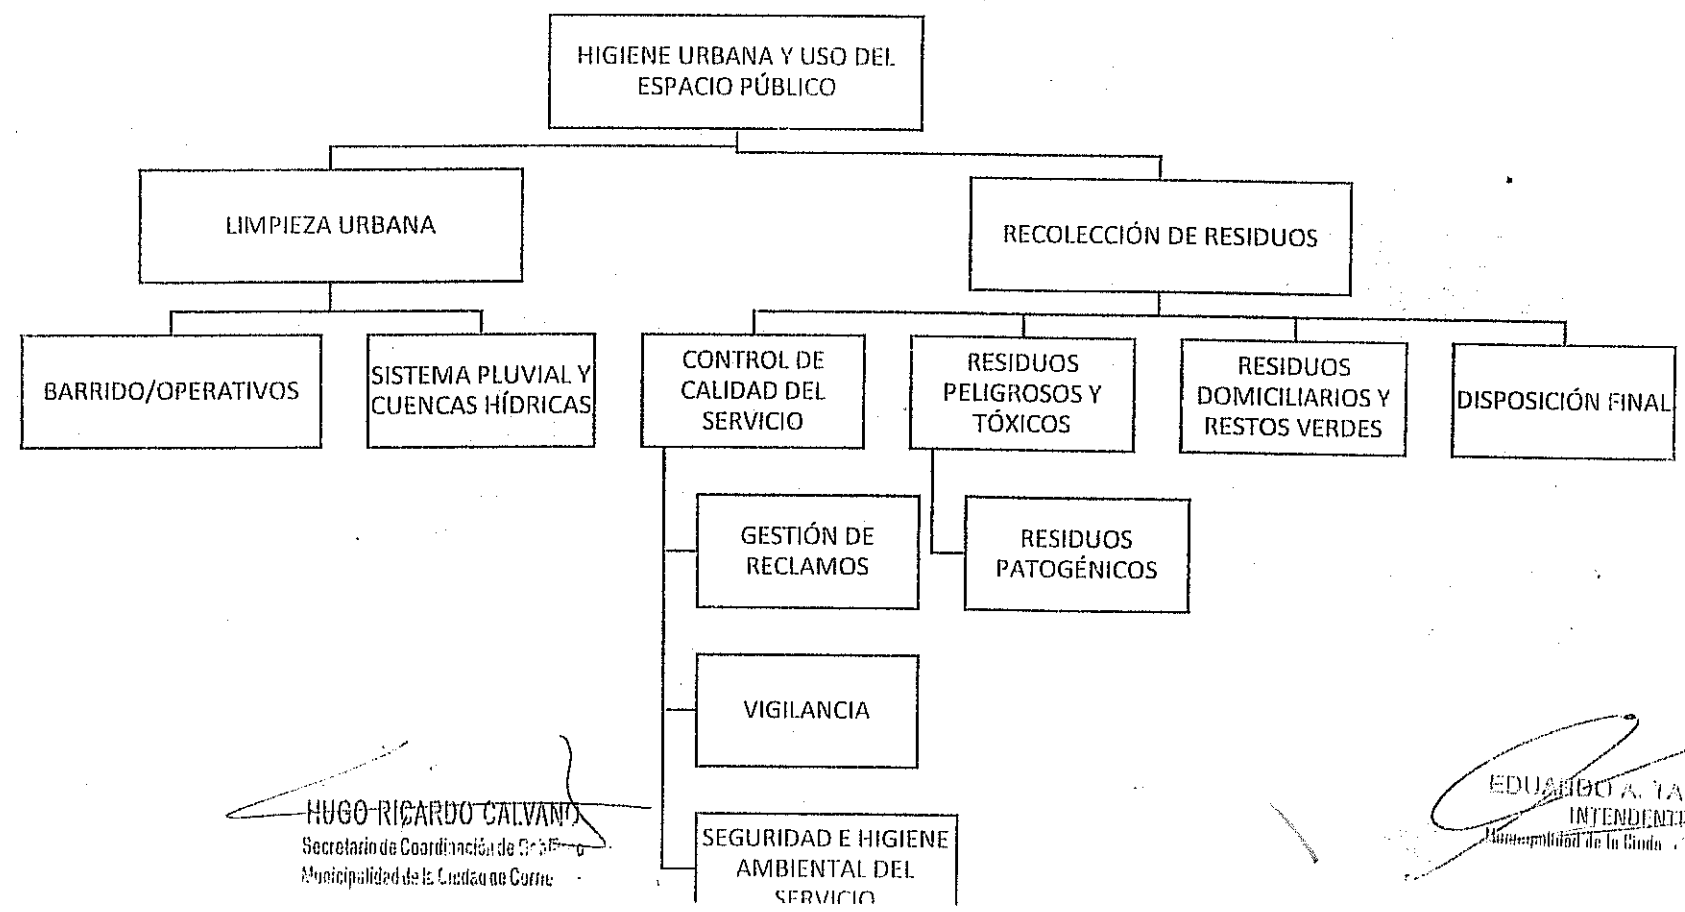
HIGIENE URBANA Y USO DEL ESPACIO PÚBLICO

LIMPIEZA URBANA

RECOLECCIÓN DE RESIDUOS

BARRIDO/OPERATIVOS

SISTEMA PLUVIAL Y CUENCAS HÍDRICAS

CONTROL DE CALIDAD DEL SERVICIO

RESIDUOS PELIGROSOS Y TÓXICOS

RESIDUOS DOMICILIARIOS Y RESTOS VERDES

DISPOSICIÓN FINAL

GESTIÓN DE RECLAMOS

RESIDUOS PATOGÉNICOS

VIGILANCIA

SEGURIDAD E HIGIENE AMBIENTAL DEL SERVICIO

HUGO RICARDO CALVANO
Secretario de Coordinación de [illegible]
Municipalidad de la Ciudad de Corri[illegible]

EDUARDO A. TA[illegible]
INTENDENT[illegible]
Municipalidad de la Ciuda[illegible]